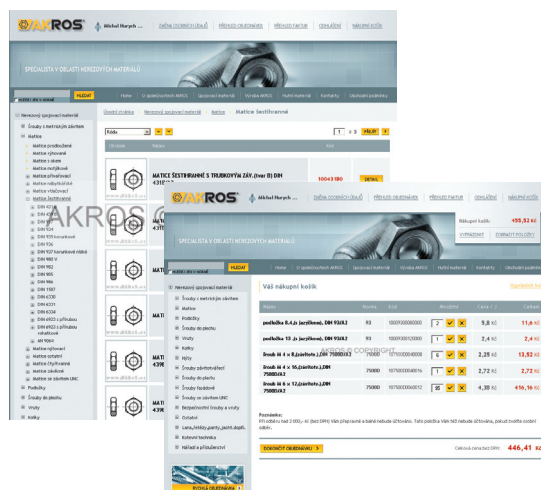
AKROS

Michal Hurych

ZMĚNA OSOBNÍCH ÚDAJŮ | PŘEHLED OBJEDNÁVEK | PŘEHLED FAKTUR | ODHLÁSIT | NÁKUPNÍ KOŠÍK

SPECIALISTA V OBLASTI NEREZOVÝCH MATERIÁLŮ

Home | O společnosti AKROS | Spojovací materiál | Výroba AKROS | Hutní materiál | Kontakty | Obchodní podmínky

HLEDAT

Nerezový spojovací materiál
Šrouby s metrickým závitem
Matice
Matice prodloužené
Matice rýhované
Matice s okem
Matice nožičkové
Matice přivařovací
Matice nábytkářské
Matice vtahovací
Matice šestihranné
DIN 431
DIN 439
DIN 934
DIN 936
DIN 937 korunkové nízké
DIN 980 V
DIN 982
DIN 985
DIN 986
DIN 1587
DIN 6330
DIN 6331
DIN 6923 s přírubou
DIN 6334
DIN 6923 s přírubou vrubkovaná
ISO 4032
ISO 4035
ISO 7040
ISO 10511
Matice rychlé
Matice ostatní
Matice čtyřhranné
Matice závěsné
Matice se závitem UNC
Podložky
Šrouby do plechu
Vruty
Kotvy

Úvodní stránka | Nerezový spojovací materiál | Matice | Matice šestihranné

Matice šestihranné

MATICE ŠESTIHRANNÉ S TRUBKOVÝM ZÁV. (trez II) DIN 431
10043180
DETAIL

AKROS © COPYRIGHT

Michal Hurych

ZMĚNA OSOBNÍCH ÚDAJŮ | PŘEHLED OBJEDNÁVEK | PŘEHLED FAKTUR | ODHLÁSIT | NÁKUPNÍ KOŠÍK

Nákupní košík: +55,52 Kč
VYPRÁZDNIT | ODSTRANIT POLOŽKY

SPECIALISTA V OBLASTI NEREZOVÝCH MATERIÁLŮ

Home | O společnosti AKROS | Spojovací materiál | Výroba AKROS | Hutní materiál | Kontakty | Obchodní podmínky

HLEDAT

Nerezový spojovací materiál
Šrouby s metrickým závitem
Matice
Podložky
Šrouby do plechu
Vruty
Kotvy
Nýty
Šrouby pérovité
Šrouby do plechu
Šrouby fasádové
Šrouby se závitem UNC
Bezpečnostní šrouby a vruty
Ostatní
Lana, lanky, parny, pásky
Kotevní technika
Nářadí a příslušenství

Váš nákupní košík

| Název | Norma | Kód | Množství | Cena / ks | Celkem |
|---|---|---|---|---|---|
| podložka 8,4 js (arylbene), DIN 9340,2 | 93 | 1009300000000 | 2 | 5,8 Kč | 11,6 Kč |
| podložka 13 js (arylbene), DIN 9340,2 | 93 | 1009300000000 | 1 | 2,4 Kč | 2,4 Kč |
| šroub M 4 x 8,(závitové,) DIN 7500D/A2 | 75000 | 1075000400008 | 6 | 2,25 Kč | 13,52 Kč |
| šroub M 4 x 16,(závitové,) DIN 7500D/A2 | 75000 | 1075000400016 | 1 | 2,72 Kč | 2,72 Kč |
| šroub M 6 x 12,(závitové,) DIN 7500D/A2 | 75000 | 1075000600012 | 95 | 4,38 Kč | 416,16 Kč |

Poznámka:
Při odběru nad 2 000,- Kč (bez DPH) Vám přepravné a balné nebude účtováno. Tato položka Vám též nebude účtována, pokud zvolíte osobní odběr.

DOKONČIT OBJEDNÁVKU

Celková cena bez DPH: 446,41 Kč

AKROS © COPYRIGHT